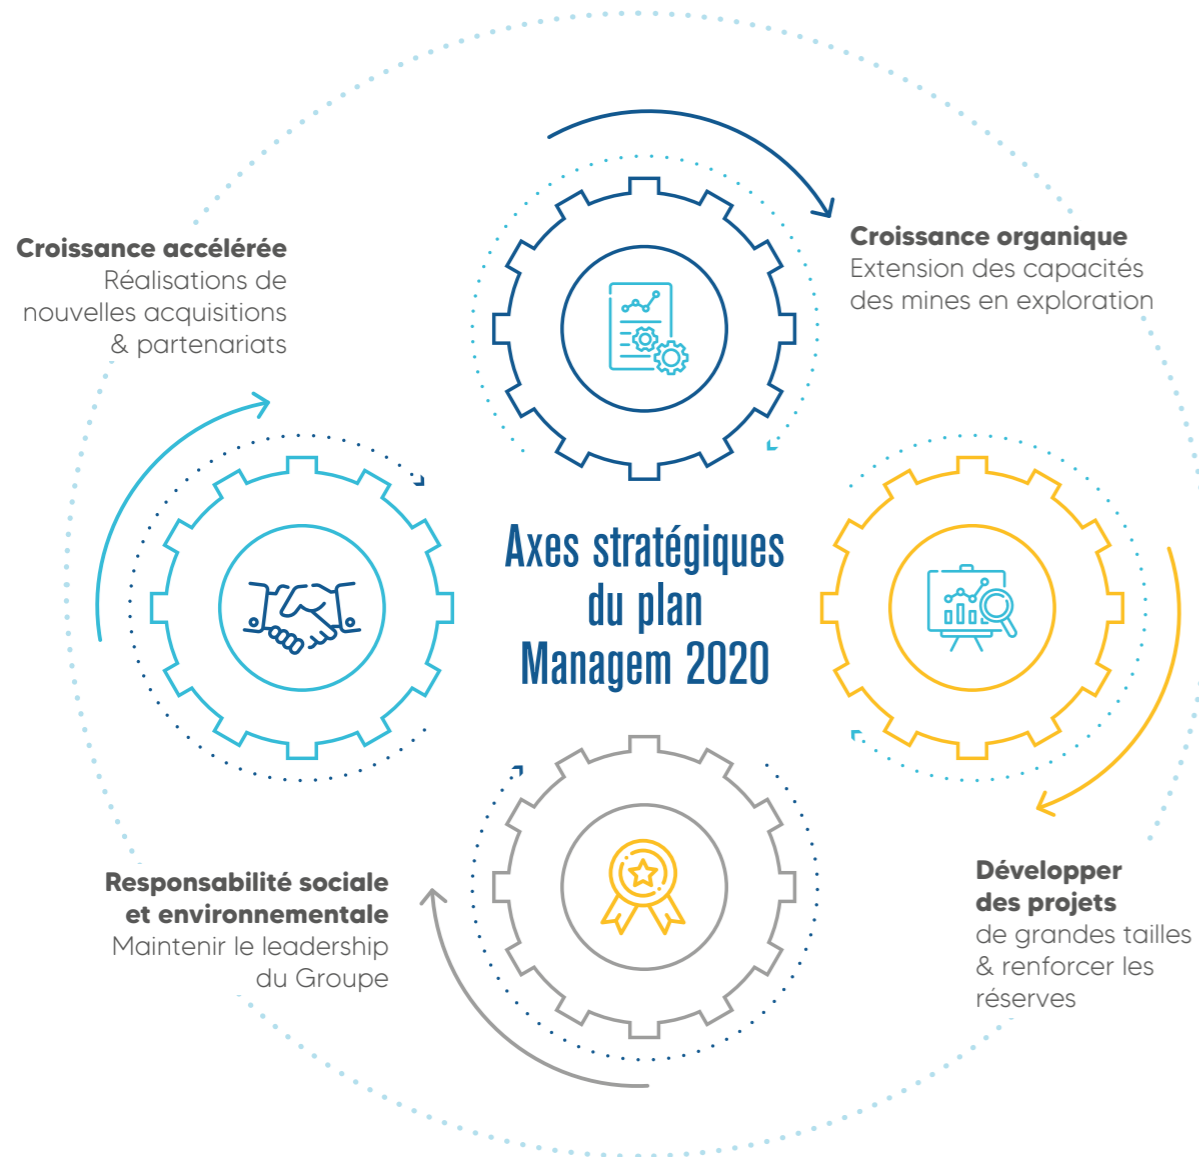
Croissance accélérée
Réalisations de nouvelles acquisitions & partenariats

Croissance organique
Extension des capacités des mines en exploration

Axes stratégiques du plan Managem 2020

Responsabilité sociale et environnementale
Maintenir le leadership du Groupe

Développer des projets
de grandes tailles & renforcer les réserves